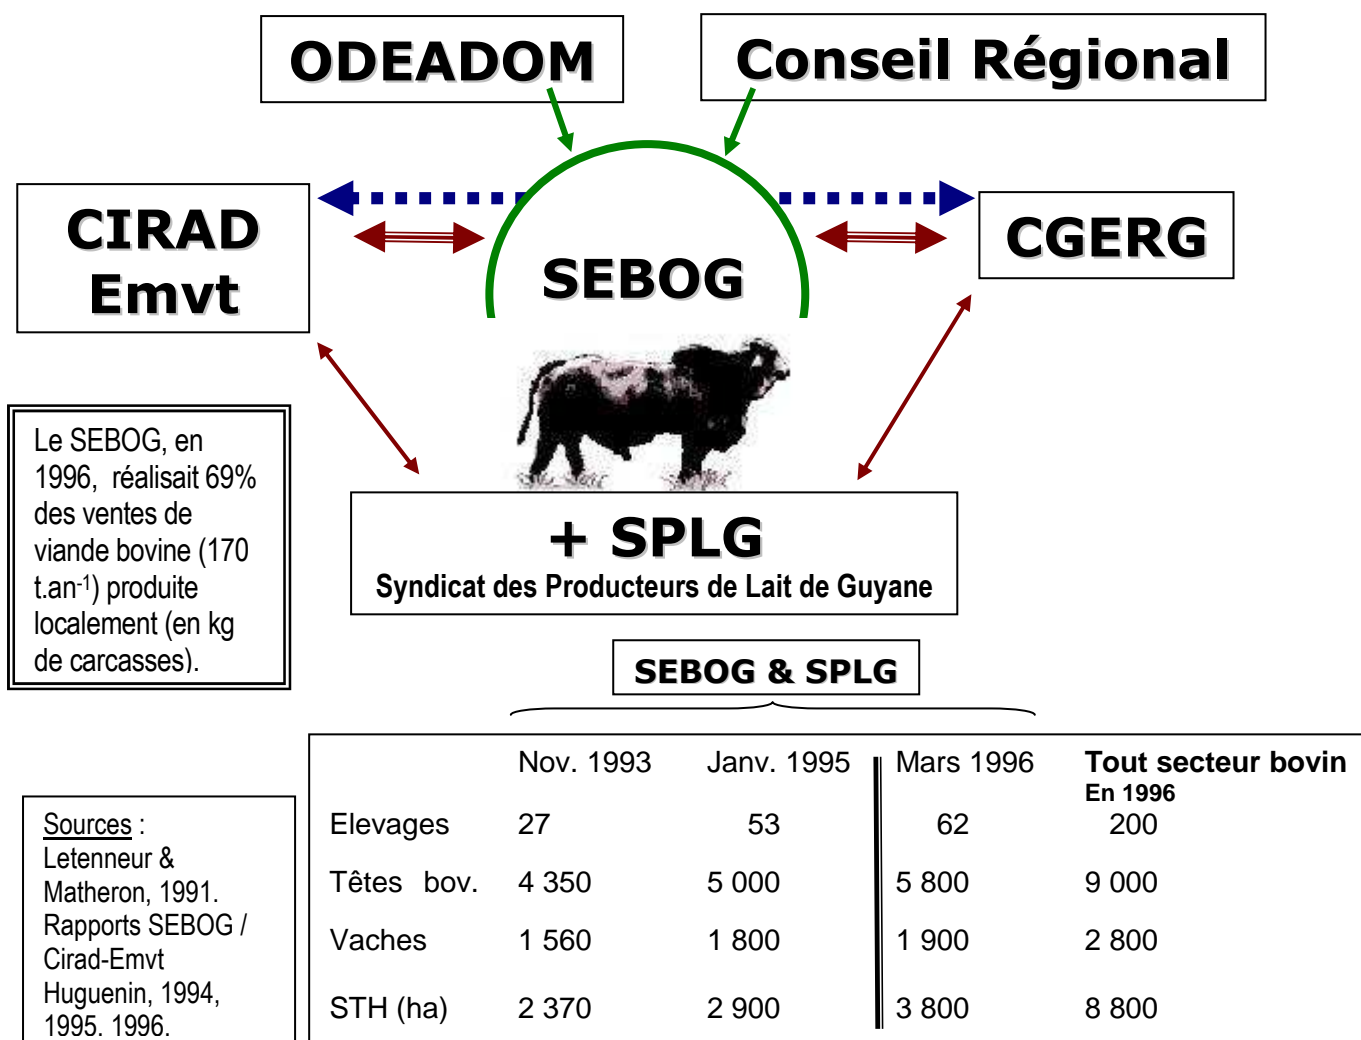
ODEADOM

Conseil Régional

CIRAD Emvt

SEBOG

CGERG

Le SEBOG, en 1996, réalisait 69% des ventes de viande bovine (170 t.an$^{-1}$) produite localement (en kg de carcasses).

+ SPLG
Syndicat des Producteurs de Lait de Guyane

SEBOG & SPLG

Sources : Letenneur & Matheron, 1991. Rapports SEBOG / Cirad-Emvt Huguenin, 1994, 1995. 1996.

| | Nov. 1993 | Janv. 1995 | Mars 1996 | Tout secteur bovin En 1996 |
|---|---|---|---|---|
| Elevages | 27 | 53 | 62 | 200 |
| Têtes bov. | 4 350 | 5 000 | 5 800 | 9 000 |
| Vaches | 1 560 | 1 800 | 1 900 | 2 800 |
| STH (ha) | 2 370 | 2 900 | 3 800 | 8 800 |